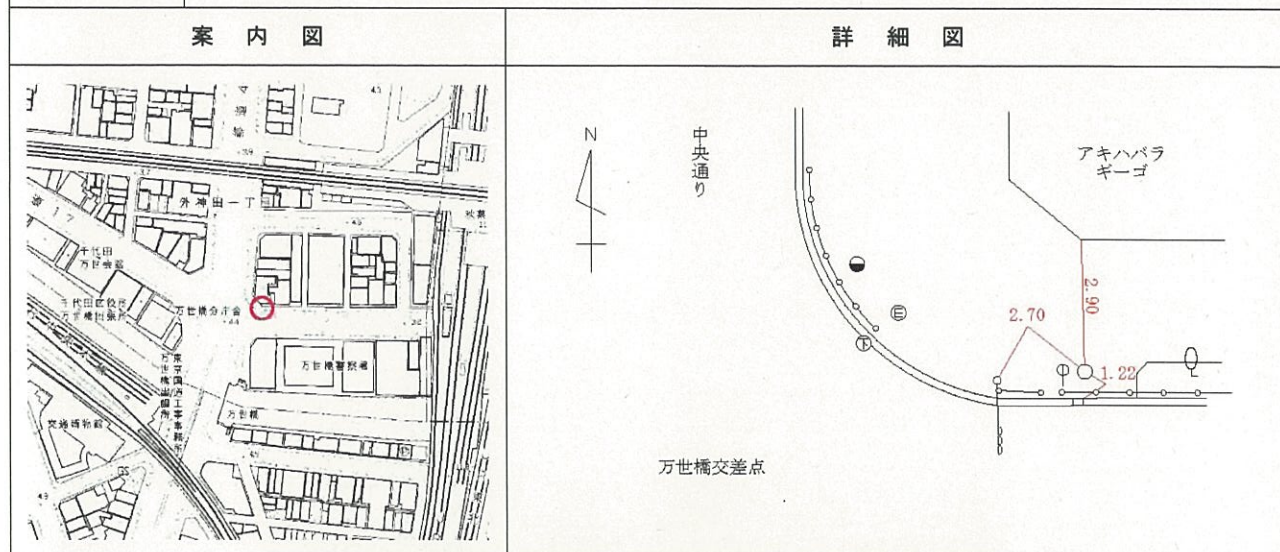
| 案　内　図 | 詳　細　図 |
|---|---|
| 外神田一丁 千代田万世会館 千代田区役所万世橋出張所 万世橋合庁舎 万世橋警察署 東京国道工事事務所万世橋出張所 万世橋 交通博物館 | N 中央通り アキハバラギーゴ 2.90 2.70 1.22 Ⓔ Ⓕ 万世橋交差点 |